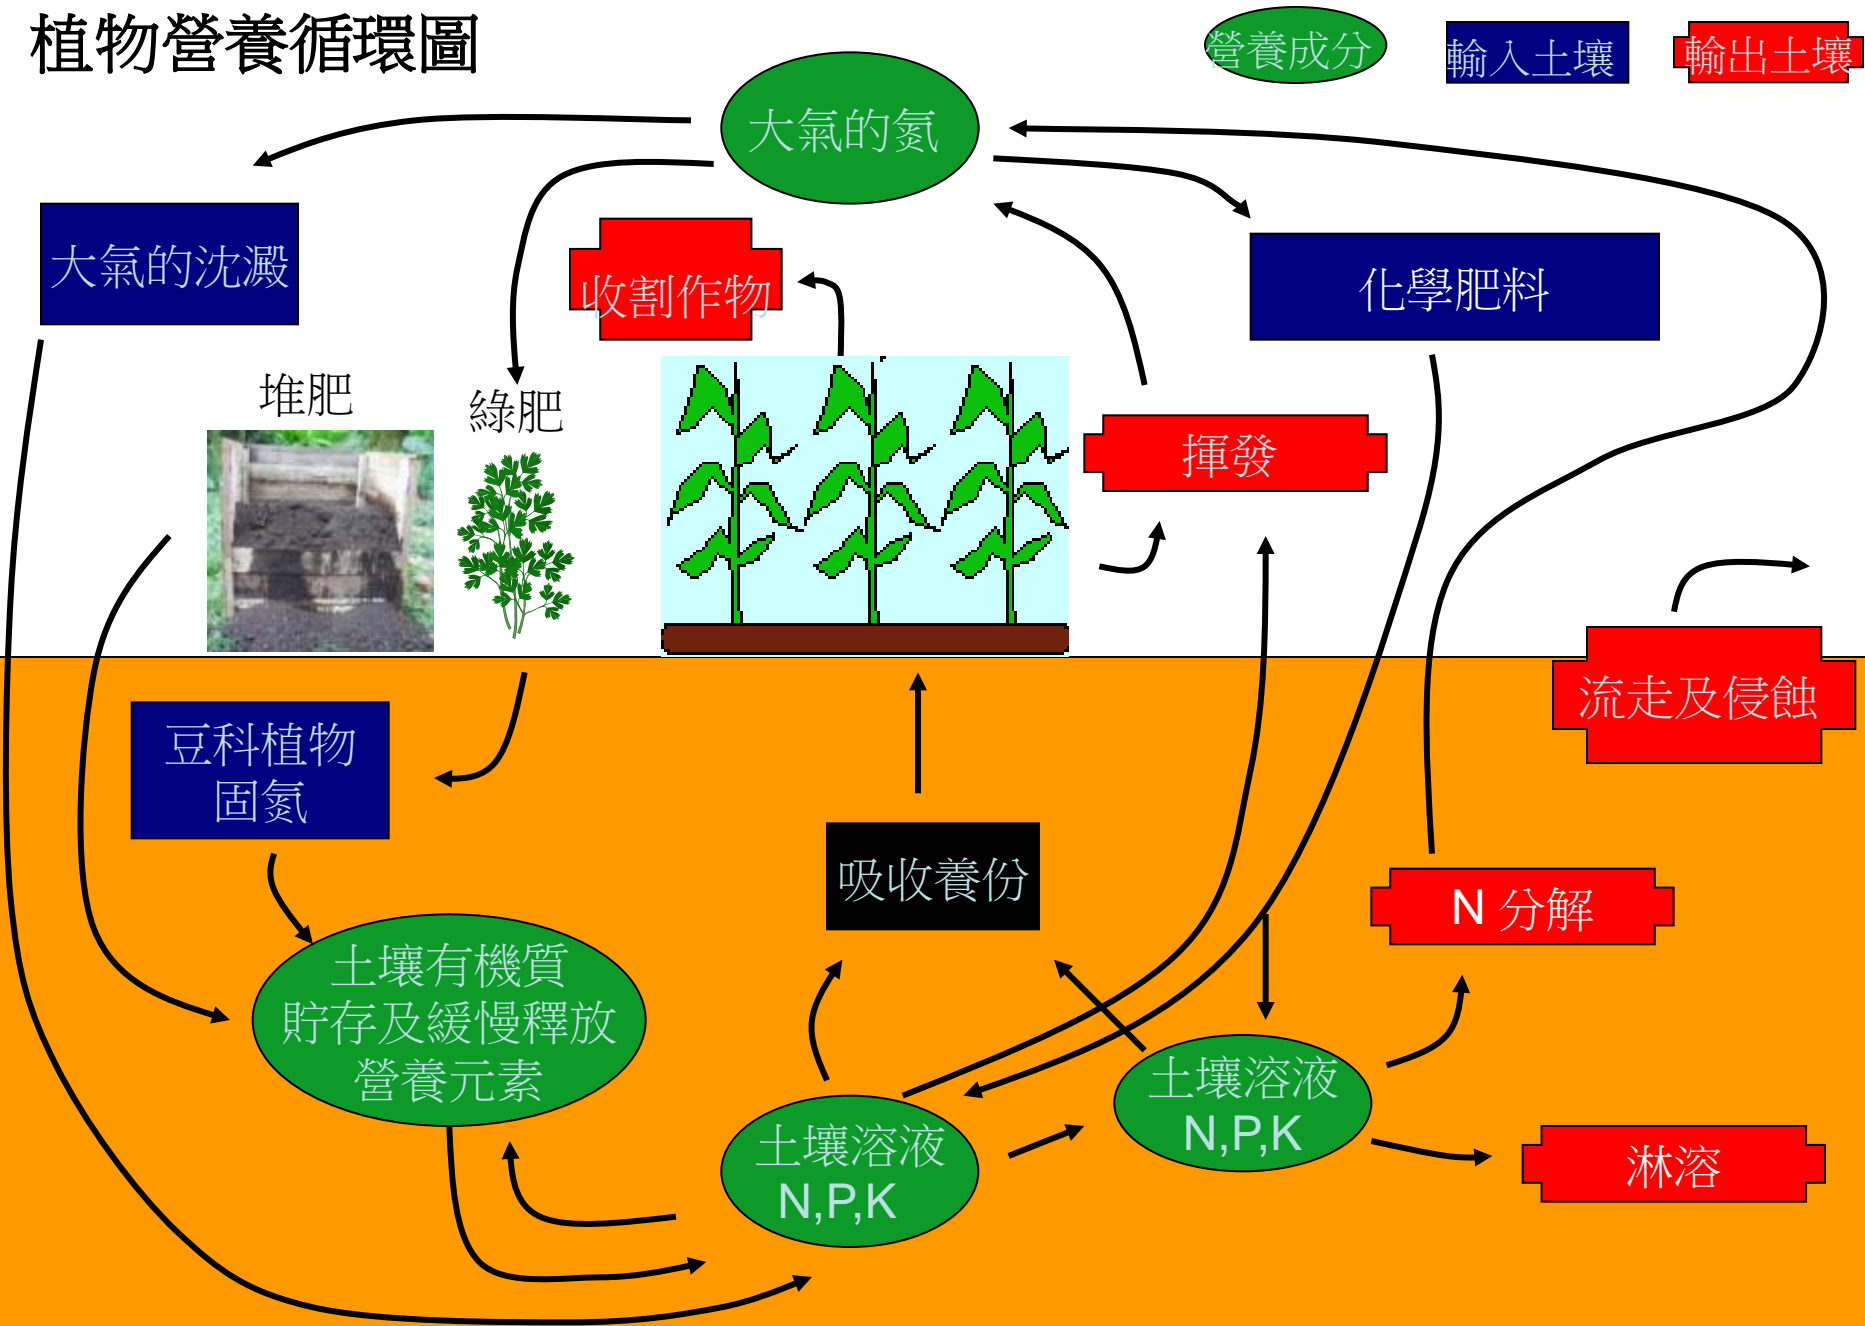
植物營養循環圖

營養成分

輸入土壤

輸出土壤

大氣的氮

大氣的沈澱

收割作物

化學肥料

堆肥

綠肥

揮發

流走及侵蝕

豆科植物固氮

吸收養份

N 分解

土壤有機質貯存及緩慢釋放營養元素

土壤溶液 N,P,K

土壤溶液 N,P,K

淋溶